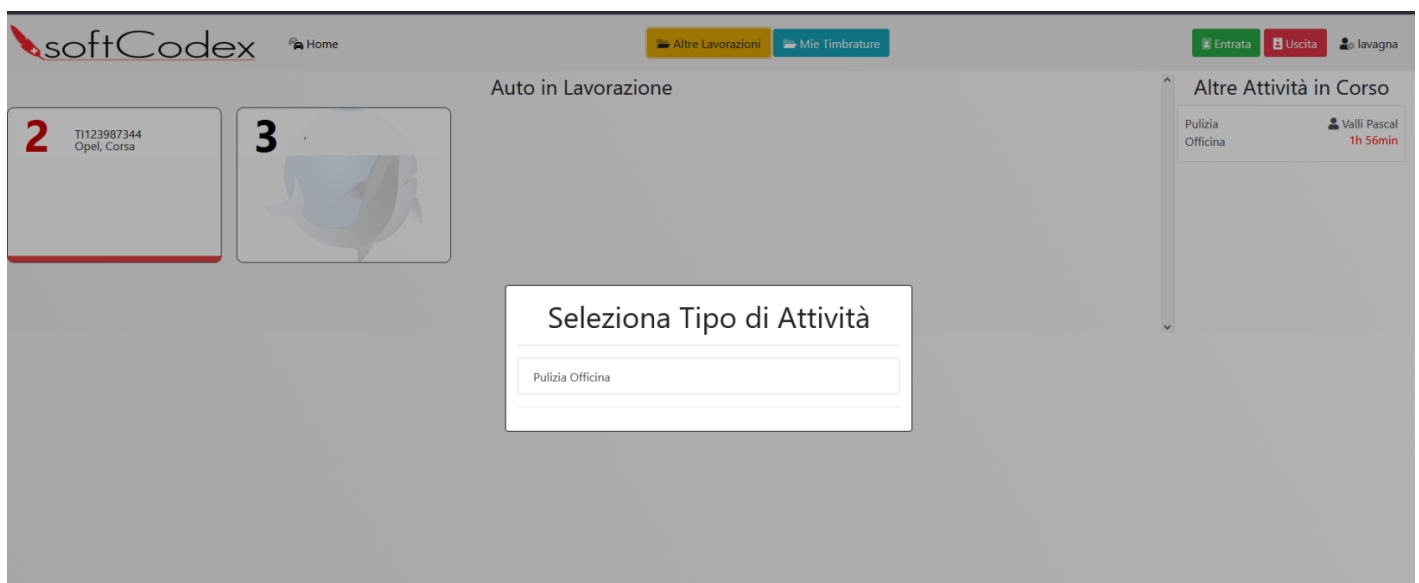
softCodex

Home

Altre Lavorazioni

Mie Timbrature

Entrata

Uscita

lavagna

Auto in Lavorazione

2
TI123987344
Opel, Corsa

3

Altre Attività in Corso

Pulizia
Officina

Valli Pascal
1h 56min

Seleziona Tipo di Attività

Pulizia Officina